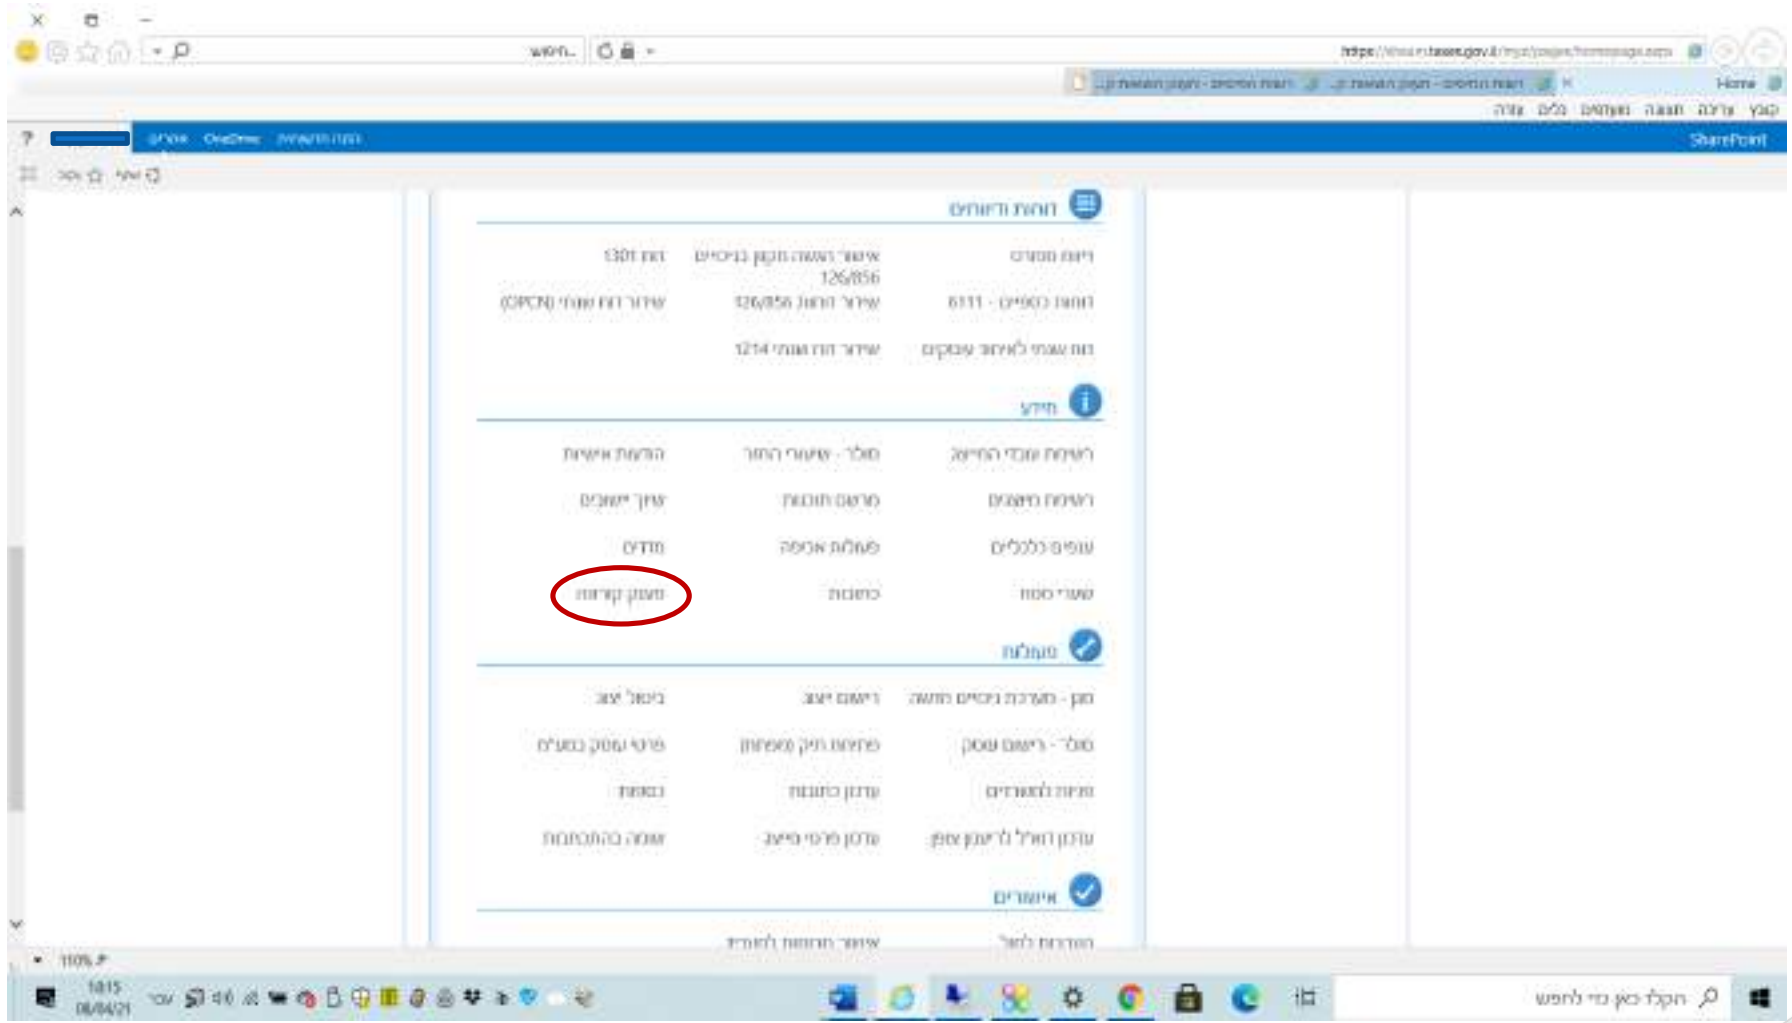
חיפוש...

https://shaam.taxes.gov.il/mysi/pages/homepage.aspx

Home

קובץ עריכה תצוגה מועדפים כלים עזרה

SharePoint

אתרים OneDrive הזנת חדשות

עקוב שתף

דוחות ודיווחים

דיווח מקוון
דוחות כספיים - 6111
מס שבח לאיגוד עסקים

אישור השאה מקוון בניכיים 126/856
שידור דוחות 126/856
שידור דוח שנתי 1214

דוח 1301
שידור דוח שנתי (OPCN)

מידע

הודעות שבוע החייב
הודעות מיסוים
עוסקים כלכליים
שאילתות מס

מלכר - שאילתות החזר
מרכיבי תוכנות
פעולות אכיפה
כתובות

הודעות אישיות
עדכן חישובים
מדדים
מעקב קריאות

פעולות

מס - מערכת ניכויים מהשאה
סגור - רישום עסק
חיוב למשרדים
עדכון דוח לרישום עסק

רישום יצוא
פתיחת תיק (משימה)
עדכון כתובות
עדכון פרטי מייצג

ביטול יצוא
פרטי עוסק כמנוהל
כספות
שמירת ההכתובת

אישורים

הנחיות לניכוי
אישור תחזות לתושבים

110%

חפש כאן כדי לחפש

10:15
08/04/21